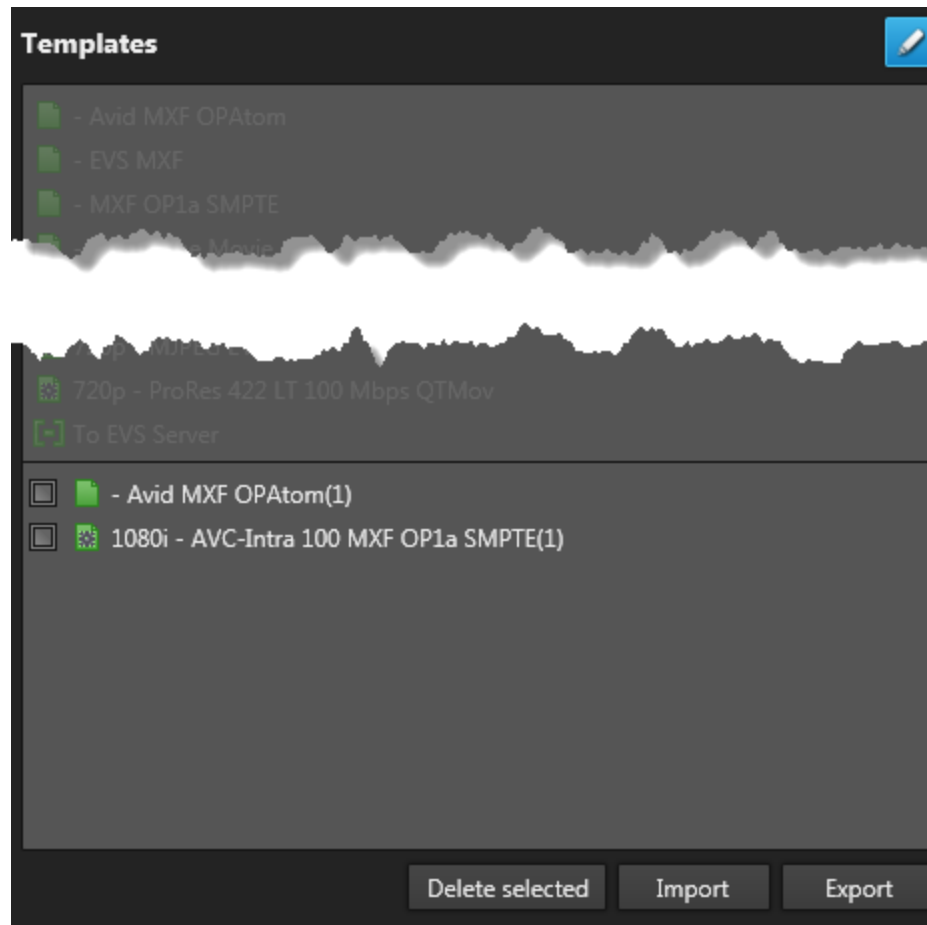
Templates

- Avid MXF OPAtom
- EVS MXF
- MXF OP1a SMPTE
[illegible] Movie
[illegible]
720p - ProRes 422 LT 100 Mbps QTMov
To EVS Server

- Avid MXF OPAtom(1)
1080i - AVC-Intra 100 MXF OP1a SMPTE(1)

Delete selected
Import
Export